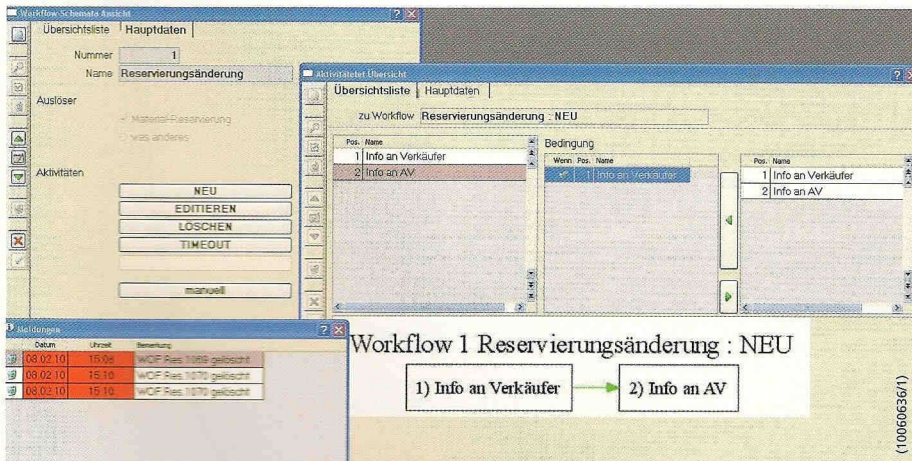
Workflow Schemata Ansicht

Übersichtsliste | Hauptdaten

Nummer 1

Name Reservierungsänderung

Auslöser

Material-Reservierung

was anderes

Aktivitäten

NEU

EDITIEREN

LÖSCHEN

TIMEOUT

manuell

Aktivitäten Übersicht

Übersichtsliste | Hauptdaten

zu Workflow Reservierungsänderung : NEU

| Pos. | Name |
|---|---|
| 1 | Info an Verkäufer |
| 2 | Info an AV |

Bedingung

| Wenn | Pos. | Name |
|---|---|---|
| ✓ | 1 | Info an Verkäufer |

| Pos. | Name |
|---|---|
| 1 | Info an Verkäufer |
| 2 | Info an AV |

Meldungen

| Datum | Uhrzeit | Bemerkung |
|---|---|---|
| 08.02.10 | 15:09 | WOF Res 1069 gelöscht |
| 08.02.10 | 15:10 | WOF Res 1070 gelöscht |
| 08.02.10 | 15:10 | WOF Res 1070 gelöscht |

Workflow 1 Reservierungsänderung : NEU

1) Info an Verkäufer

2) Info an AV

(10060636/1)